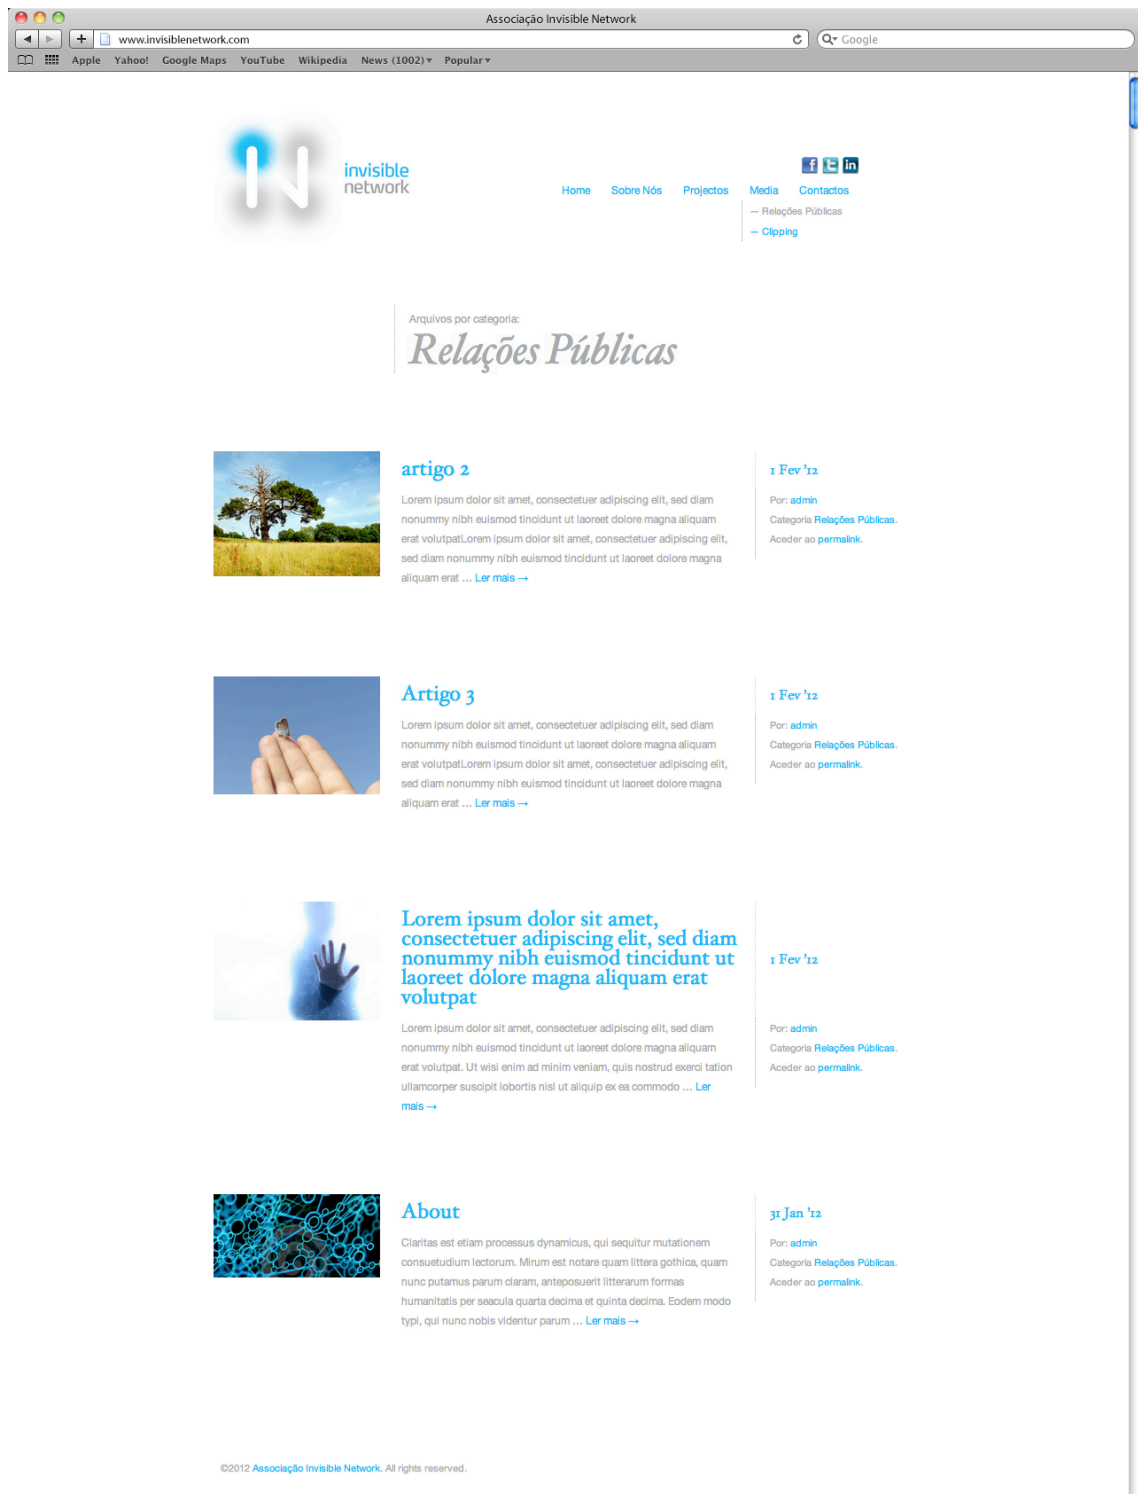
Associação Invisible Network

www.invisiblenetwork.com

Google

Apple Yahoo! Google Maps YouTube Wikipedia News (1002) Popular

invisible network

Home Sobre Nós Projectos Media Contactos

— Relações Públicas
— Clipping

Arquivos por categoria:

Relações Públicas

artigo 2

Lorem ipsum dolor sit amet, consectetuer adipiscing elit, sed diam nonummy nibh euismod tincidunt ut laoreet dolore magna aliquam erat volutpatLorem ipsum dolor sit amet, consectetuer adipiscing elit, sed diam nonummy nibh euismod tincidunt ut laoreet dolore magna aliquam erat … Ler mais →

1 Fev '12

Por: admin
Categoria Relações Públicas.
Aceder ao permalink.

Artigo 3

Lorem ipsum dolor sit amet, consectetuer adipiscing elit, sed diam nonummy nibh euismod tincidunt ut laoreet dolore magna aliquam erat volutpatLorem ipsum dolor sit amet, consectetuer adipiscing elit, sed diam nonummy nibh euismod tincidunt ut laoreet dolore magna aliquam erat … Ler mais →

1 Fev '12

Por: admin
Categoria Relações Públicas.
Aceder ao permalink.

Lorem ipsum dolor sit amet, consectetuer adipiscing elit, sed diam nonummy nibh euismod tincidunt ut laoreet dolore magna aliquam erat volutpat

Lorem ipsum dolor sit amet, consectetuer adipiscing elit, sed diam nonummy nibh euismod tincidunt ut laoreet dolore magna aliquam erat volutpat. Ut wisi enim ad minim veniam, quis nostrud exerci tation ullamcorper suscipit lobortis nisl ut aliquip ex ea commodo … Ler mais →

1 Fev '12

Por: admin
Categoria Relações Públicas.
Aceder ao permalink.

About

Claritas est etiam processus dynamicus, qui sequitur mutationem consuetudium lectorum. Mirum est notare quam littera gothica, quam nunc putamus parum claram, anteposuerit litterarum formas humanitatis per seacula quarta decima et quinta decima. Eodem modo typi, qui nunc nobis videntur parum … Ler mais →

31 Jan '12

Por: admin
Categoria Relações Públicas.
Aceder ao permalink.

©2012 Associação Invisible Network. All rights reserved.